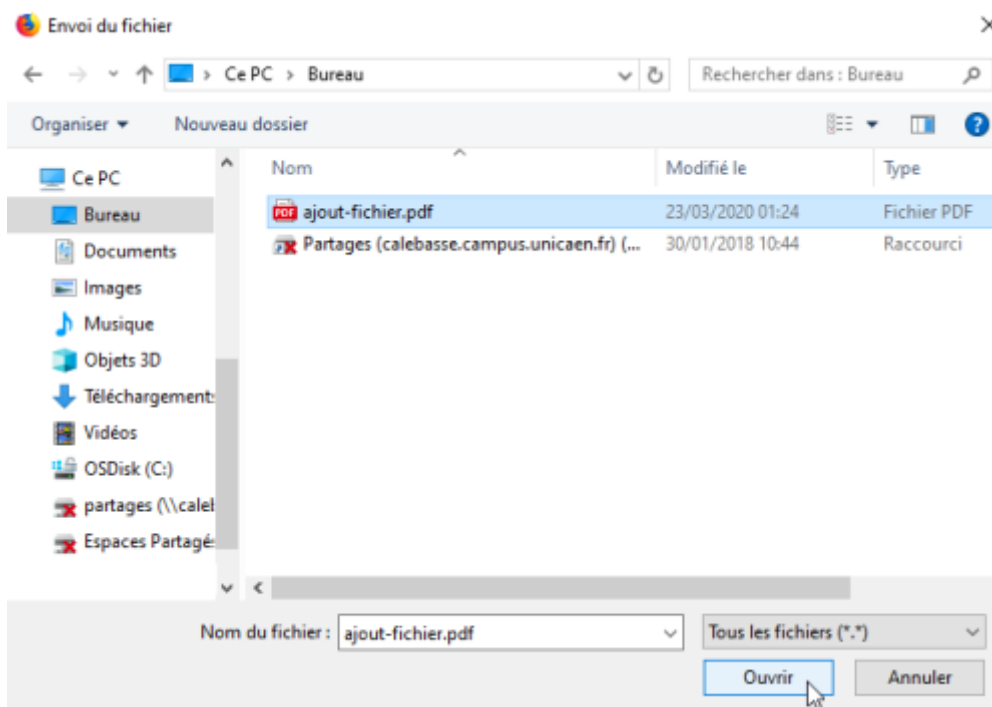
Envoi du fichier

Ce PC > Bureau

Rechercher dans : Bureau

Organiser ▾ Nouveau dossier

Ce PC
Bureau
Documents
Images
Musique
Objets 3D
Téléchargements
Vidéos
OSDisk (C:)
partages (\\calel
Espaces Partagé

| Nom | Modifié le | Type |
|---|---|---|
| ajout-fichier.pdf | 23/03/2020 01:24 | Fichier PDF |
| Partages (calebasse.campus.unicaen.fr) (... | 30/01/2018 10:44 | Raccourci |

Nom du fichier : ajout-fichier.pdf

Tous les fichiers (*.*)

Ouvrir

Annuler